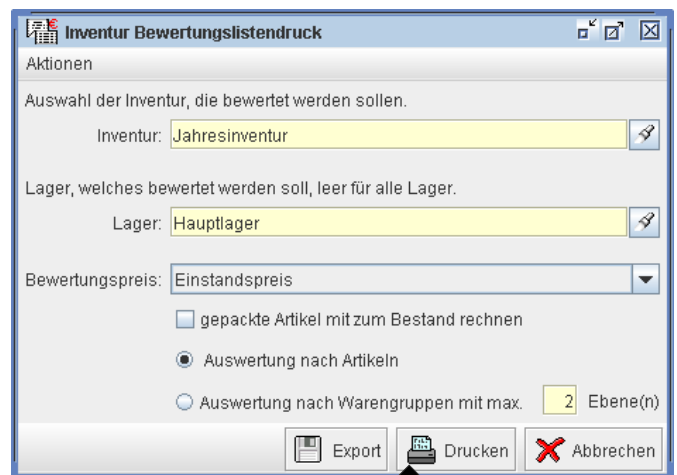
Inventur Bewertungslistendruck

Aktionen

Auswahl der Inventur, die bewertet werden sollen.

Inventur: Jahresinventur

Lager, welches bewertet werden soll, leer für alle Lager.

Lager: Hauptlager

Bewertungspreis: Einstandspreis

gepackte Artikel mit zum Bestand rechnen

Auswertung nach Artikeln

Auswertung nach Warengruppen mit max. 2 Ebene(n)

Export Drucken Abbrechen